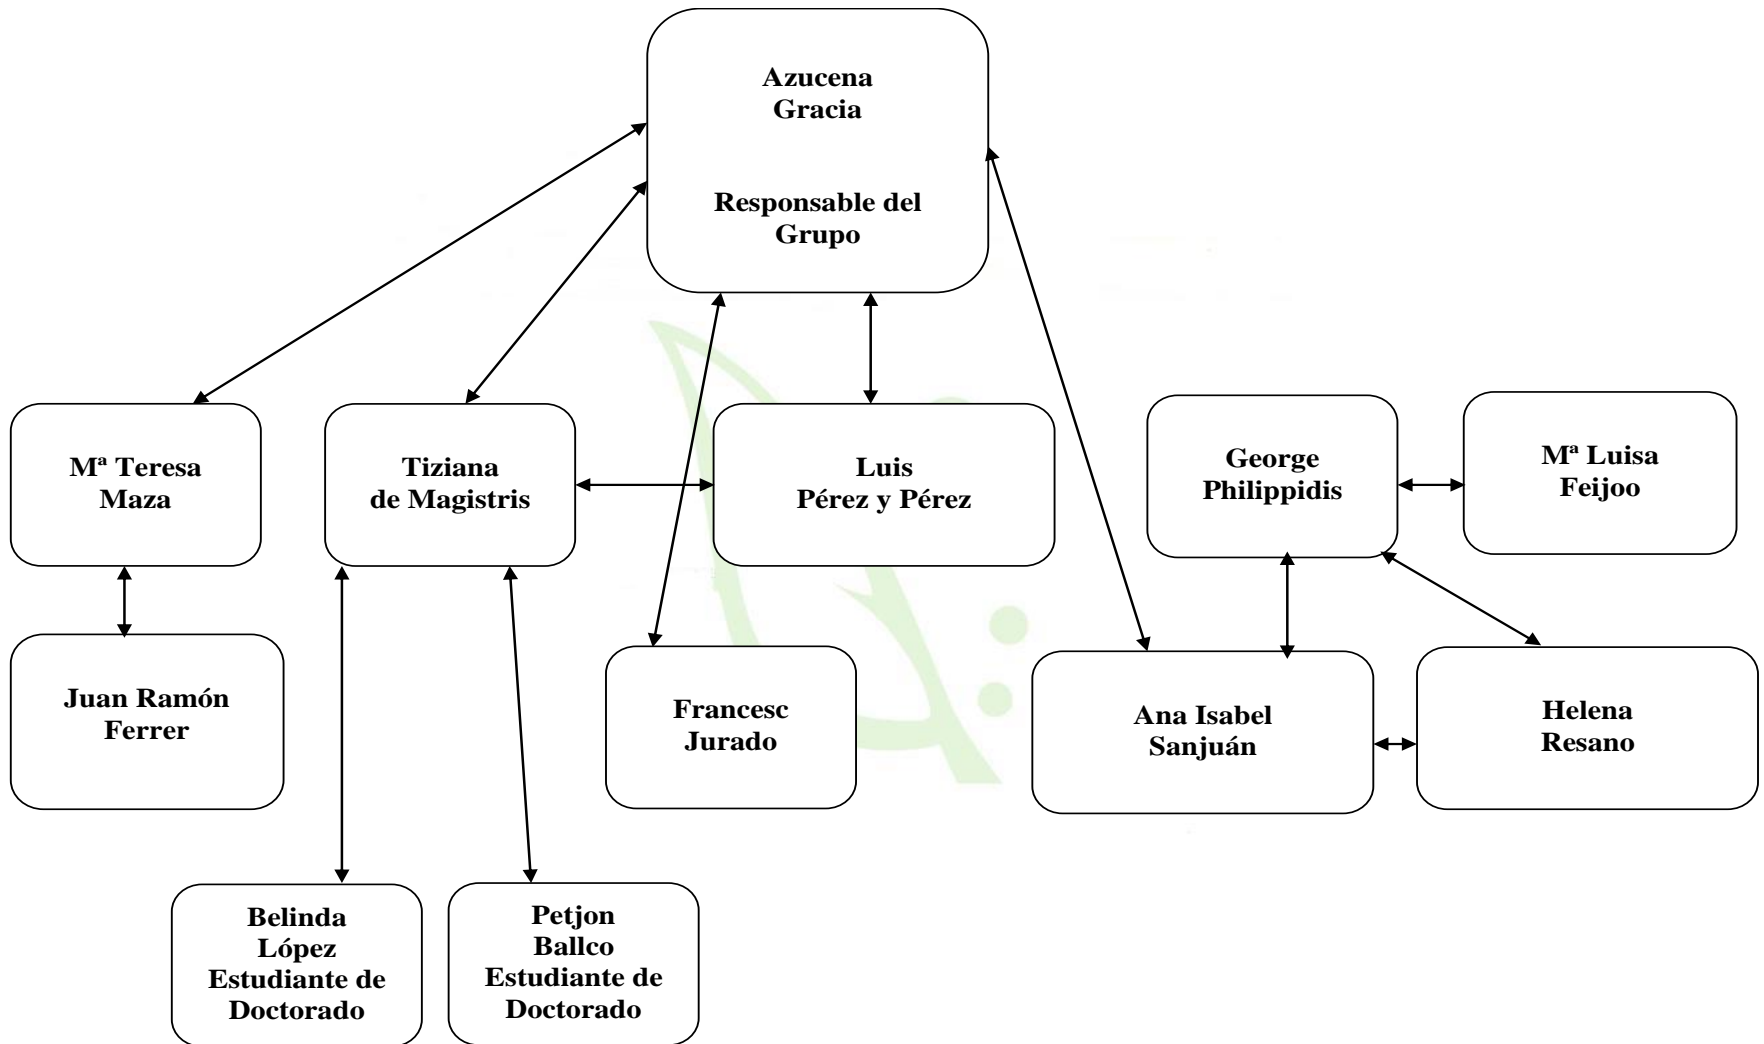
Azucena Gracia

Responsable del Grupo

Mª Teresa Maza

Tiziana de Magistris

Luis Pérez y Pérez

George Philippidis

Mª Luisa Feijoo

Juan Ramón Ferrer

Francesc Jurado

Ana Isabel Sanjuán

Helena Resano

Belinda López Estudiante de Doctorado

Petjon Ballco Estudiante de Doctorado